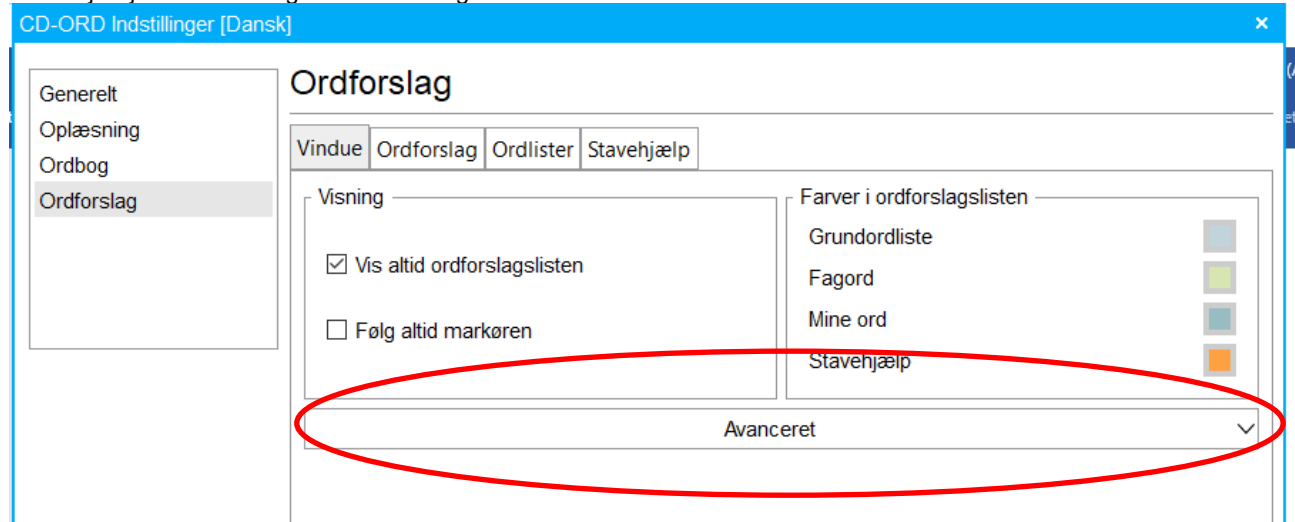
CD-ORD Indstillinger [Dansk]

Generelt
Oplæsning
Ordbog
Ordforslag

Ordforslag

Vindue | Ordforslag | Ordlister | Stavehjælp

Visning

☑ Vis altid ordforslagslisten

☐ Følg altid markøren

Farver i ordforslagslisten

Grundordliste
Fagord
Mine ord
Stavehjælp

Avanceret